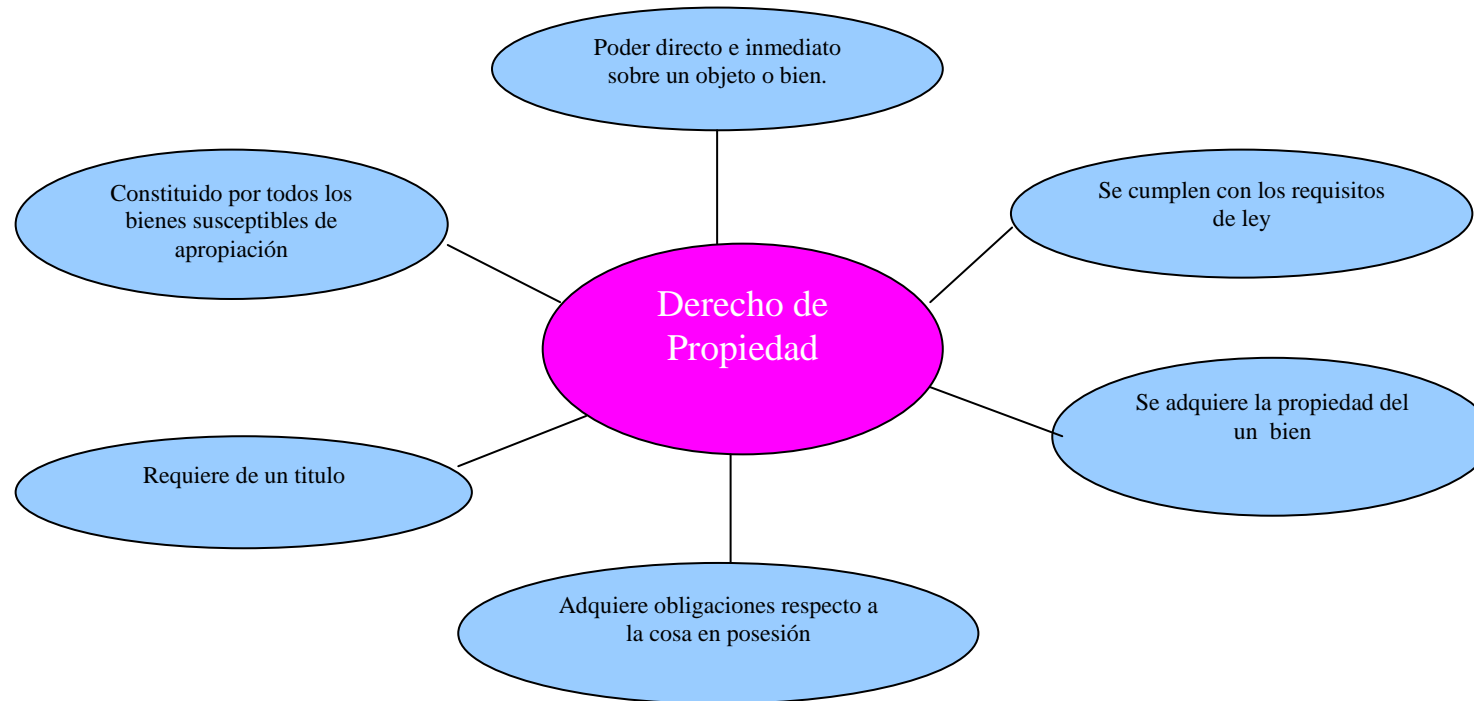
Poder directo e inmediato sobre un objeto o bien.

Constituido por todos los bienes susceptibles de apropiación

Se cumplen con los requisitos de ley

Derecho de Propiedad

Se adquiere la propiedad del un bien

Requiere de un titulo

Adquiere obligaciones respecto a la cosa en posesión